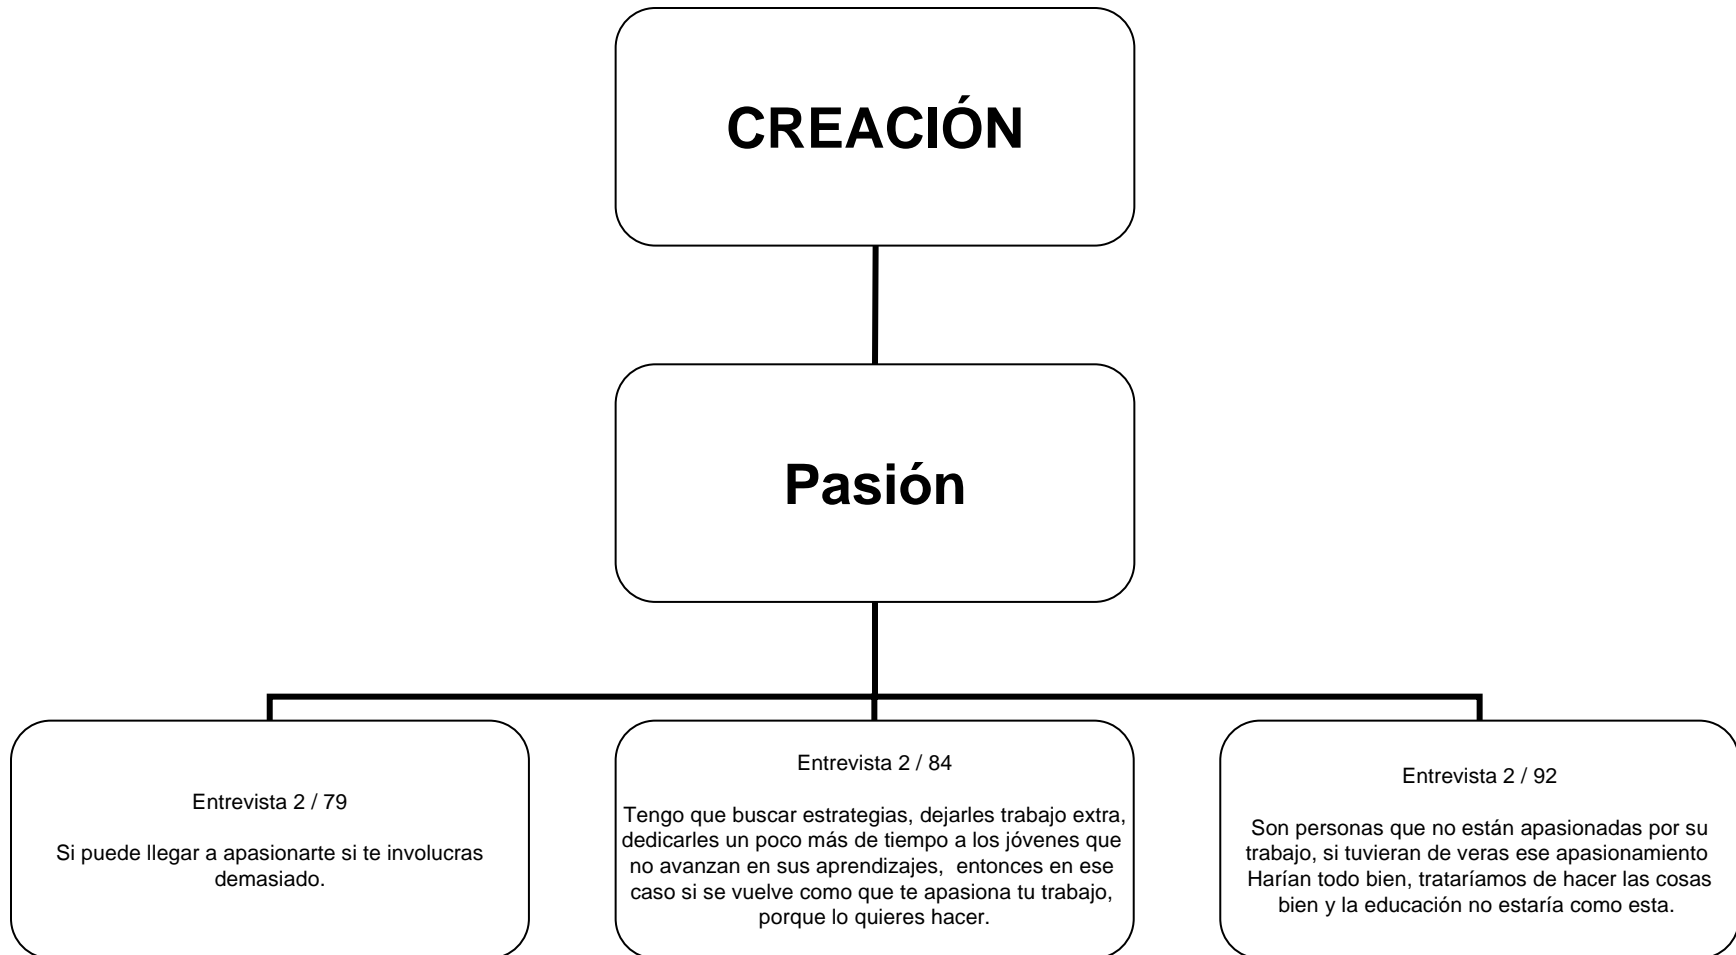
CREACIÓN

Pasión

Entrevista 2 / 79

Si puede llegar a apasionarte si te involucras demasiado.

Entrevista 2 / 84

Tengo que buscar estrategias, dejarles trabajo extra, dedicarles un poco más de tiempo a los jóvenes que no avanzan en sus aprendizajes, entonces en ese caso si se vuelve como que te apasiona tu trabajo, porque lo quieres hacer.

Entrevista 2 / 92

Son personas que no están apasionadas por su trabajo, si tuvieran de veras ese apasionamiento Harían todo bien, trataríamos de hacer las cosas bien y la educación no estaría como esta.